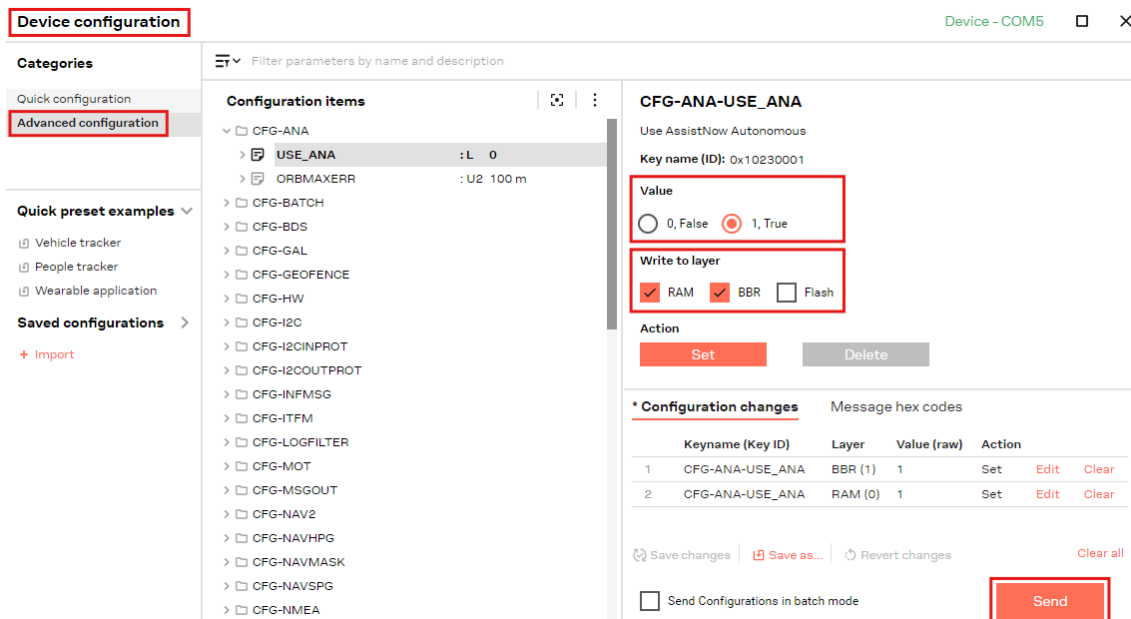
Device configuration

Device - COM5

Categories

Quick configuration
Advanced configuration

Quick preset examples
Vehicle tracker
People tracker
Wearable application

Saved configurations
+ Import

Filter parameters by name and description

Configuration items

CFG-ANA
USE_ANA : L 0
ORBMAXERR : U2 100 m
CFG-BATCH
CFG-BDS
CFG-GAL
CFG-GEOFENCE
CFG-HW
CFG-I2C
CFG-I2CINPROT
CFG-I2COUTPROT
CFG-INFMSG
CFG-ITFM
CFG-LOGFILTER
CFG-MOT
CFG-MSGOUT
CFG-NAV2
CFG-NAVHPG
CFG-NAVMASK
CFG-NAVSPG
CFG-NMEA

CFG-ANA-USE_ANA

Use AssistNow Autonomous

Key name (ID): 0x10230001

Value
0, False
1, True

Write to layer
RAM
BBR
Flash

Action
Set
Delete

* Configuration changes
Message hex codes

| | Keyname (Key ID) | Layer | Value (raw) | Action | | |
|---|---|---|---|---|---|---|
| 1 | CFG-ANA-USE_ANA | BBR (1) | 1 | Set | Edit | Clear |
| 2 | CFG-ANA-USE_ANA | RAM (0) | 1 | Set | Edit | Clear |

Save changes
Save as...
Revert changes
Clear all

Send Configurations in batch mode

Send